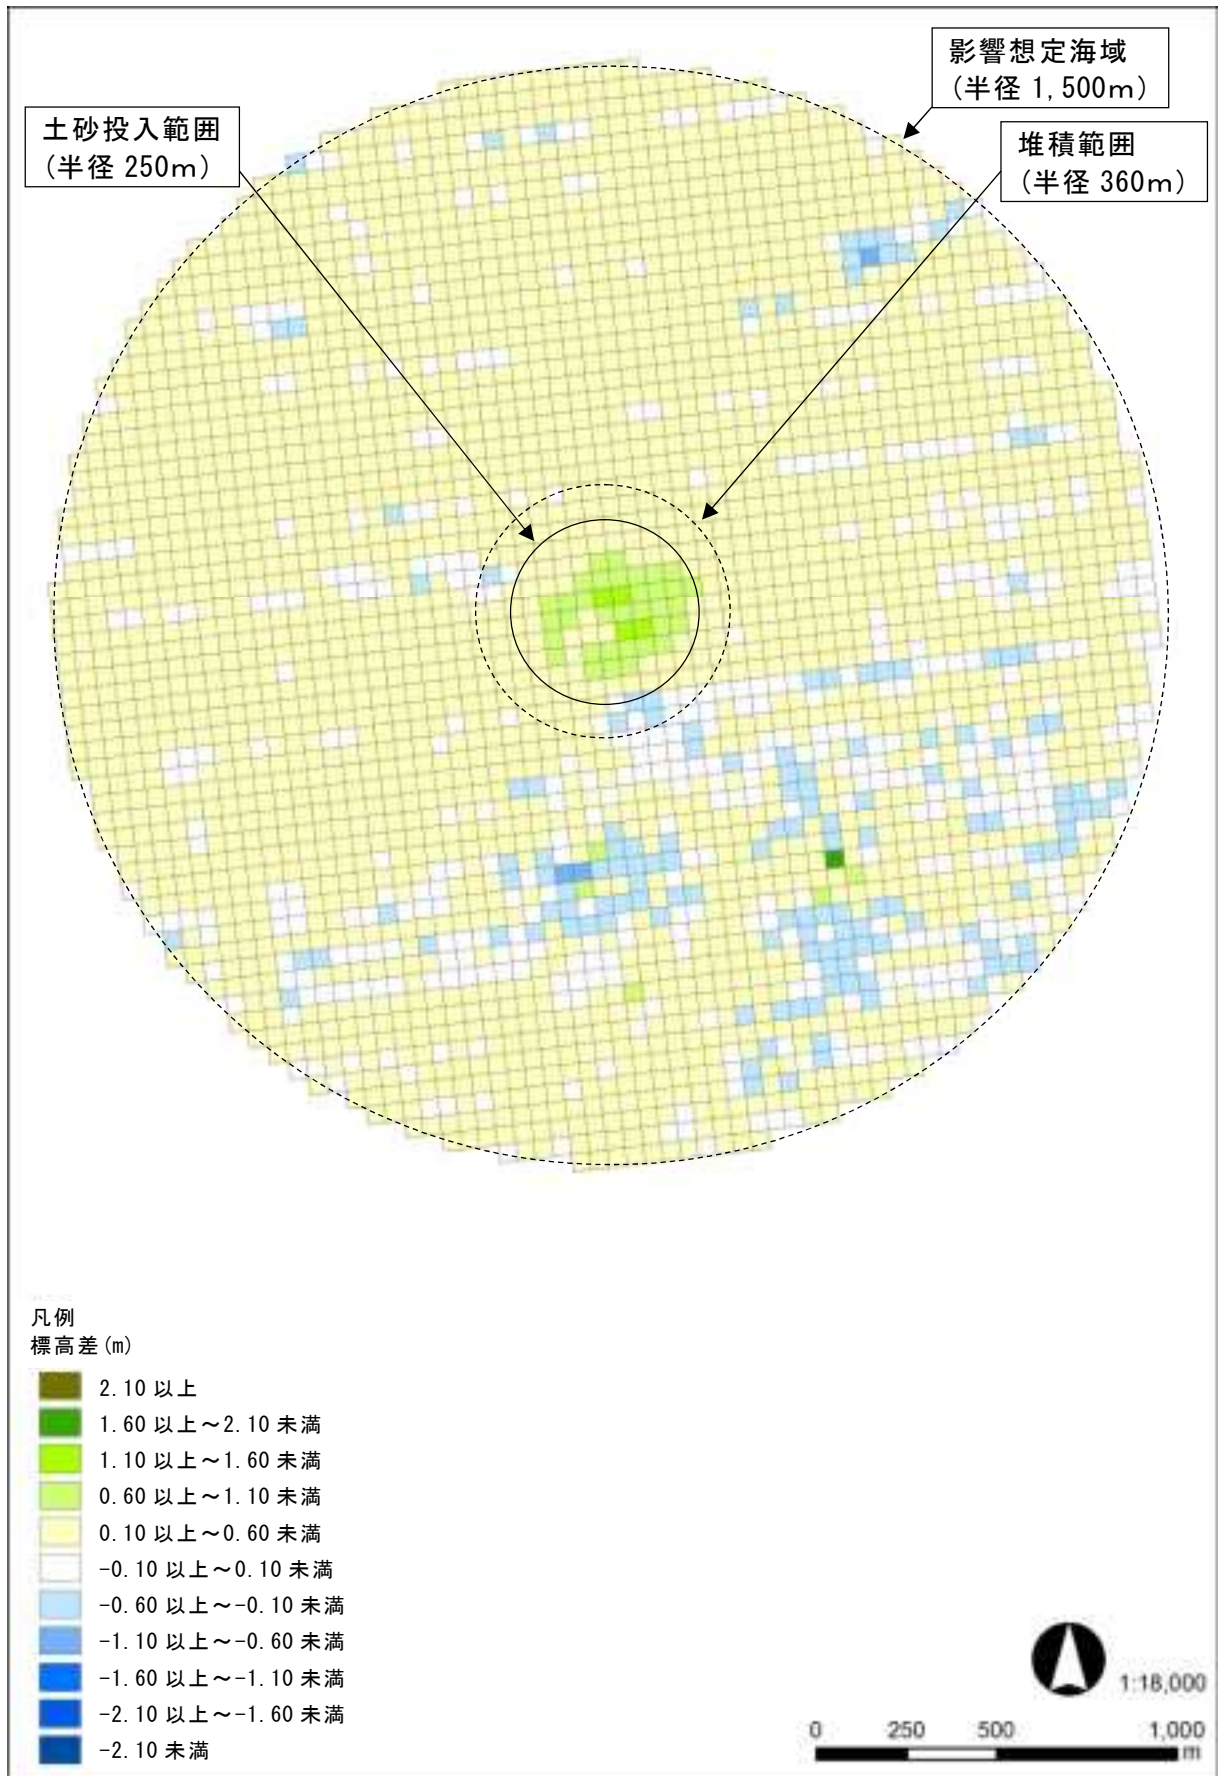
影響想定海域
(半径 1,500m)

土砂投入範囲
(半径 250m)

堆積範囲
(半径 360m)

凡例
標高差(m)

2.10 以上
1.60 以上～2.10 未満
1.10 以上～1.60 未満
0.60 以上～1.10 未満
0.10 以上～0.60 未満
-0.10 以上～0.10 未満
-0.60 以上～-0.10 未満
-1.10 以上～-0.60 未満
-1.60 以上～-1.10 未満
-2.10 以上～-1.60 未満
-2.10 未満

1:18,000
0 250 500 1,000
m